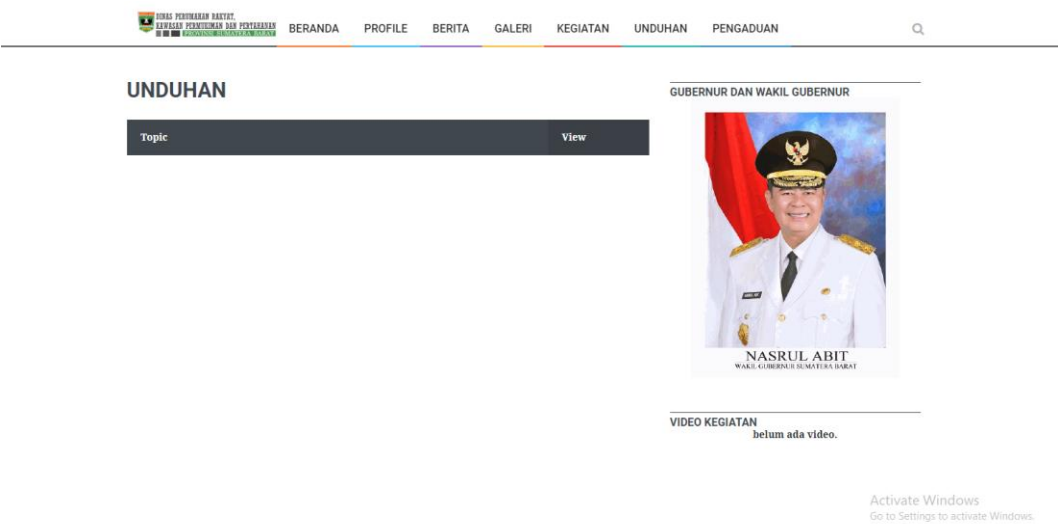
DINAS PERUMAHAN RAKYAT, KAWASAN PERMUKIMAN DAN PERTANAHAN PROVINSI SUMATERA BARAT

BERANDA PROFILE BERITA GALERI KEGIATAN UNDUHAN PENGADUAN

UNDUHAN

| Topic | View |
|---|---|

GUBERNUR DAN WAKIL GUBERNUR

NASRUL ABIT
WAKIL GUBERNUR SUMATERA BARAT

VIDEO KEGIATAN
belum ada video.

Activate Windows
Go to Settings to activate Windows.